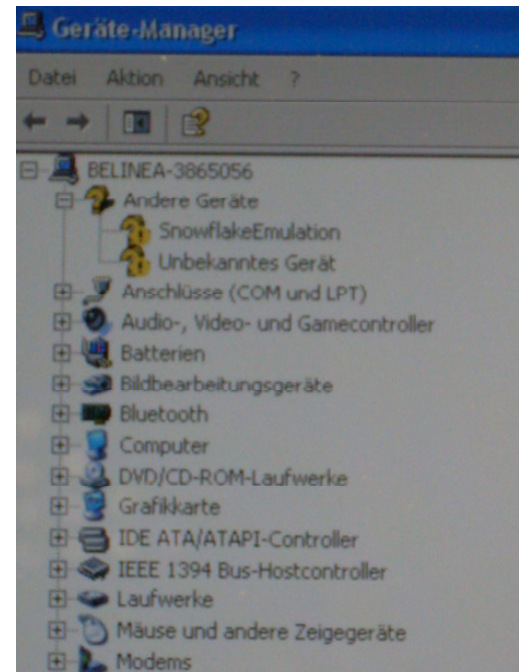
Geräte-Manager

Datei Aktion Ansicht ?

BELINEA-3865056
Andere Geräte
SnowflakeEmulation
Unbekanntes Gerät
Anschlüsse (COM und LPT)
Audio-, Video- und Gamecontroller
Batterien
Bildbearbeitungsgeräte
Bluetooth
Computer
DVD/CD-ROM-Laufwerke
Grafikkarte
IDE ATA/ATAPI-Controller
IEEE 1394 Bus-Hostcontroller
Laufwerke
Mäuse und andere Zeigegeräte
Modems